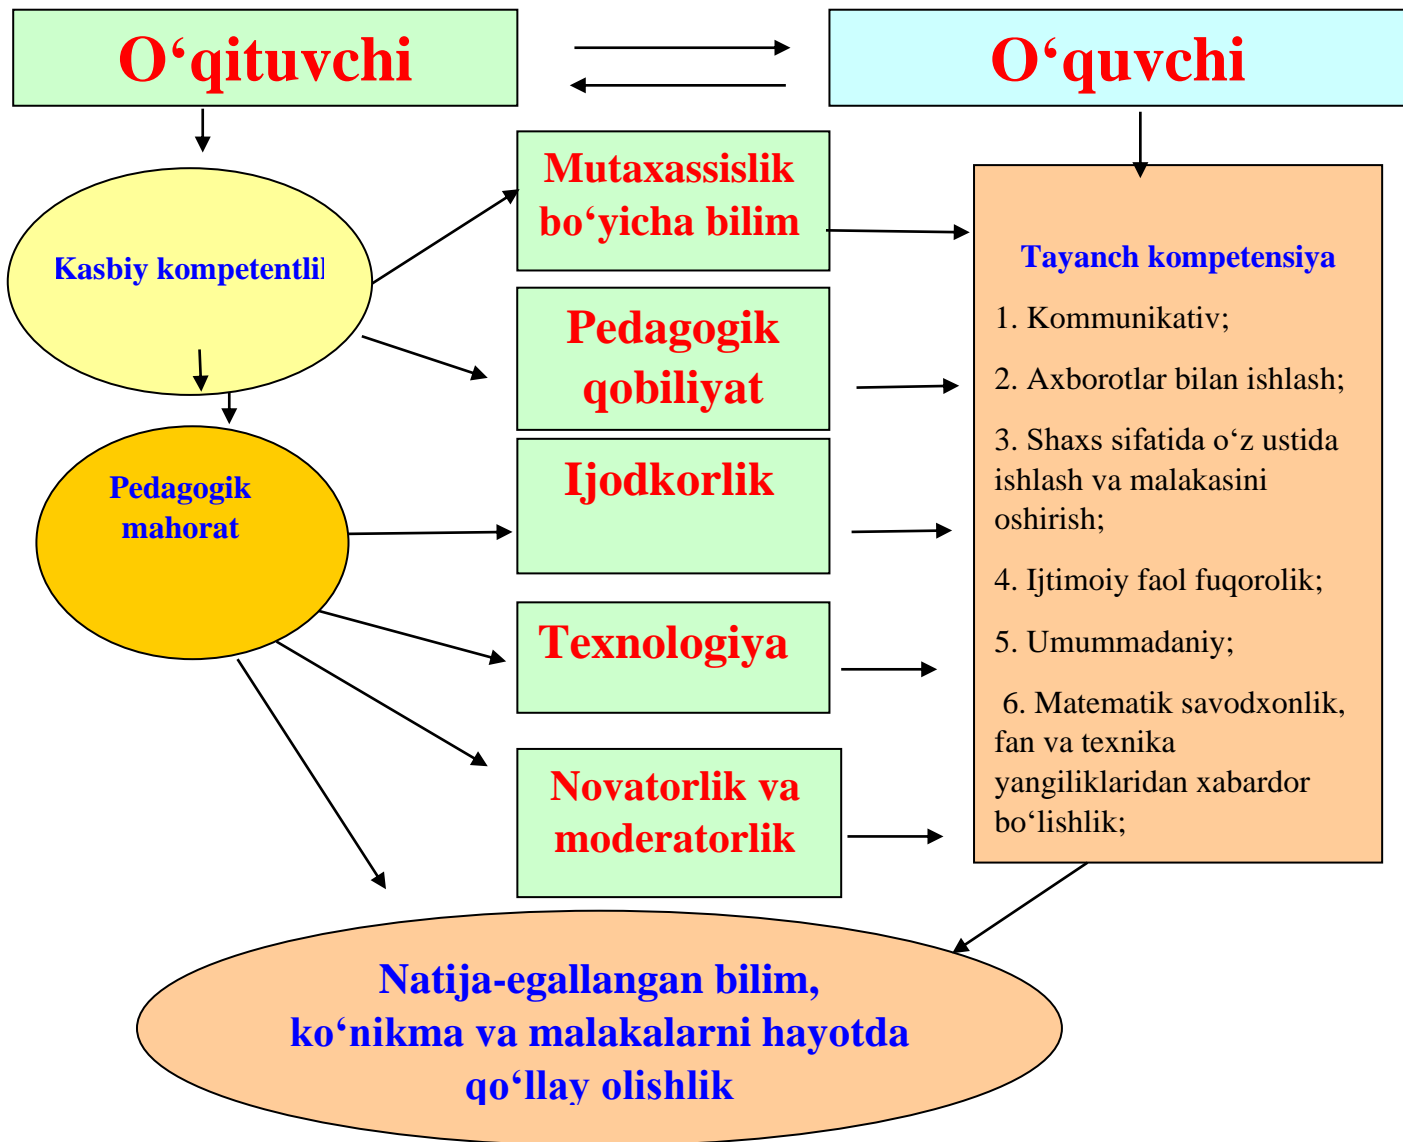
O‘qituvchi

O‘quvchi

Kasbiy kompetentlil

Mutaxassislik bo‘yicha bilim

Pedagogik qobiliyat

Ijodkorlik

Texnologiya

Novatorlik va moderatorlik

Pedagogik mahorat

Tayanch kompetensiya

1. Kommunikativ;

2. Axborotlar bilan ishlash;

3. Shaxs sifatida o‘z ustida ishlash va malakasini oshirish;

4. Ijtimoiy faol fuqorolik;

5. Umummadaniy;

6. Matematik savodxonlik, fan va texnika yangiliklaridan xabardor bo‘lishlik;

Natija-egallangan bilim, ko‘nikma va malakalarni hayotda qo‘llay olishlik